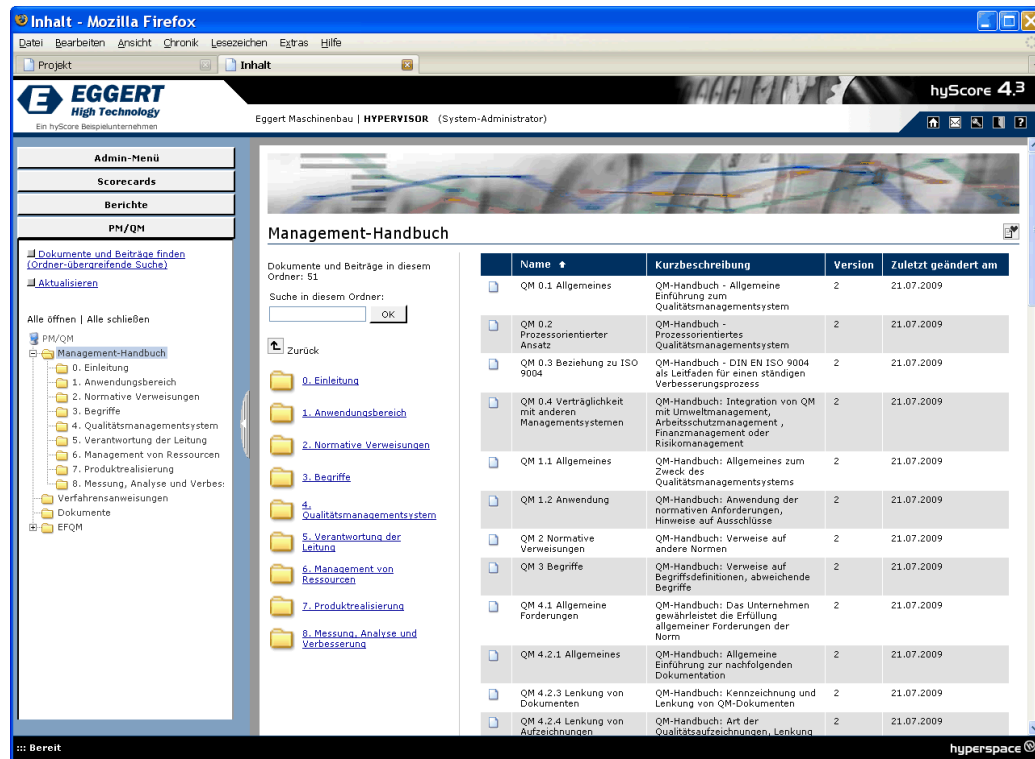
Inhalt - Mozilla Firefox

Datei Bearbeiten Ansicht Chronik Lesezeichen Extras Hilfe

Projekt | Inhalt

EGGERT High Technology
Ein hyScore Beispielunternehmen

Eggert Maschinenbau | HYPERVISOR (System-Administrator)

hyScore 4.3

Admin-Menü
Scorecards
Berichte
PM/QM

Dokumente und Beiträge finden (Ordner-übergreifende Suche)
Aktualisieren

Alle öffnen | Alle schließen

PM/QM
Management-Handbuch
0. Einleitung
1. Anwendungsbereich
2. Normative Verweisungen
3. Begriffe
4. Qualitätsmanagementsystem
5. Verantwortung der Leitung
6. Management von Ressourcen
7. Produktrealisierung
8. Messung, Analyse und Verbes:
Verfahrensanweisungen
Dokumente
EFQM

Management-Handbuch

Dokumente und Beiträge in diesem Ordner: 51

Suche in diesem Ordner:
OK

Zurück

0. Einleitung
1. Anwendungsbereich
2. Normative Verweisungen
3. Begriffe
4. Qualitätsmanagementsystem
5. Verantwortung der Leitung
6. Management von Ressourcen
7. Produktrealisierung
8. Messung, Analyse und Verbesserung

| Name | Kurzbeschreibung | Version | Zuletzt geändert am |
|---|---|---|---|
| QM 0.1 Allgemeines | QM-Handbuch - Allgemeine Einführung zum Qualitätsmanagementsystem | 2 | 21.07.2009 |
| QM 0.2 Prozessorientierter Ansatz | QM-Handbuch - Prozessorientiertes Qualitätsmanagementsystem | 2 | 21.07.2009 |
| QM 0.3 Beziehung zu ISO 9004 | QM-Handbuch - DIN EN ISO 9004 als Leitfaden für einen ständigen Verbesserungsprozess | 2 | 21.07.2009 |
| QM 0.4 Verträglichkeit mit anderen Managementsystemen | QM-Handbuch: Integration von QM mit Umweltmanagement, Arbeitsschutzmanagement , Finanzmanagement oder Risikomanagement | 2 | 21.07.2009 |
| QM 1.1 Allgemeines | QM-Handbuch: Allgemeines zum Zweck des Qualitätsmanagementsystems | 2 | 21.07.2009 |
| QM 1.2 Anwendung | QM-Handbuch: Anwendung der normativen Anforderungen, Hinweise auf Ausschlüsse | 2 | 21.07.2009 |
| QM 2 Normative Verweisungen | QM-Handbuch: Verweise auf andere Normen | 2 | 21.07.2009 |
| QM 3 Begriffe | QM-Handbuch: Verweise auf Begriffsdefinitionen, abweichende Begriffe | 2 | 21.07.2009 |
| QM 4.1 Allgemeine Forderungen | QM-Handbuch: Das Unternehmen gewährleistet die Erfüllung allgemeiner Forderungen der Norm | 2 | 21.07.2009 |
| QM 4.2.1 Allgemeines | QM-Handbuch: Allgemeine Einführung zur nachfolgenden Dokumentation | 2 | 21.07.2009 |
| QM 4.2.3 Lenkung von Dokumenten | QM-Handbuch: Kennzeichnung und Lenkung von QM-Dokumenten | 2 | 21.07.2009 |
| QM 4.2.4 Lenkung von Aufzeichnungen | QM-Handbuch: Art der Qualitätsaufzeichnungen, Lenkung | 2 | 21.07.2009 |

::: Bereit
hyperspace